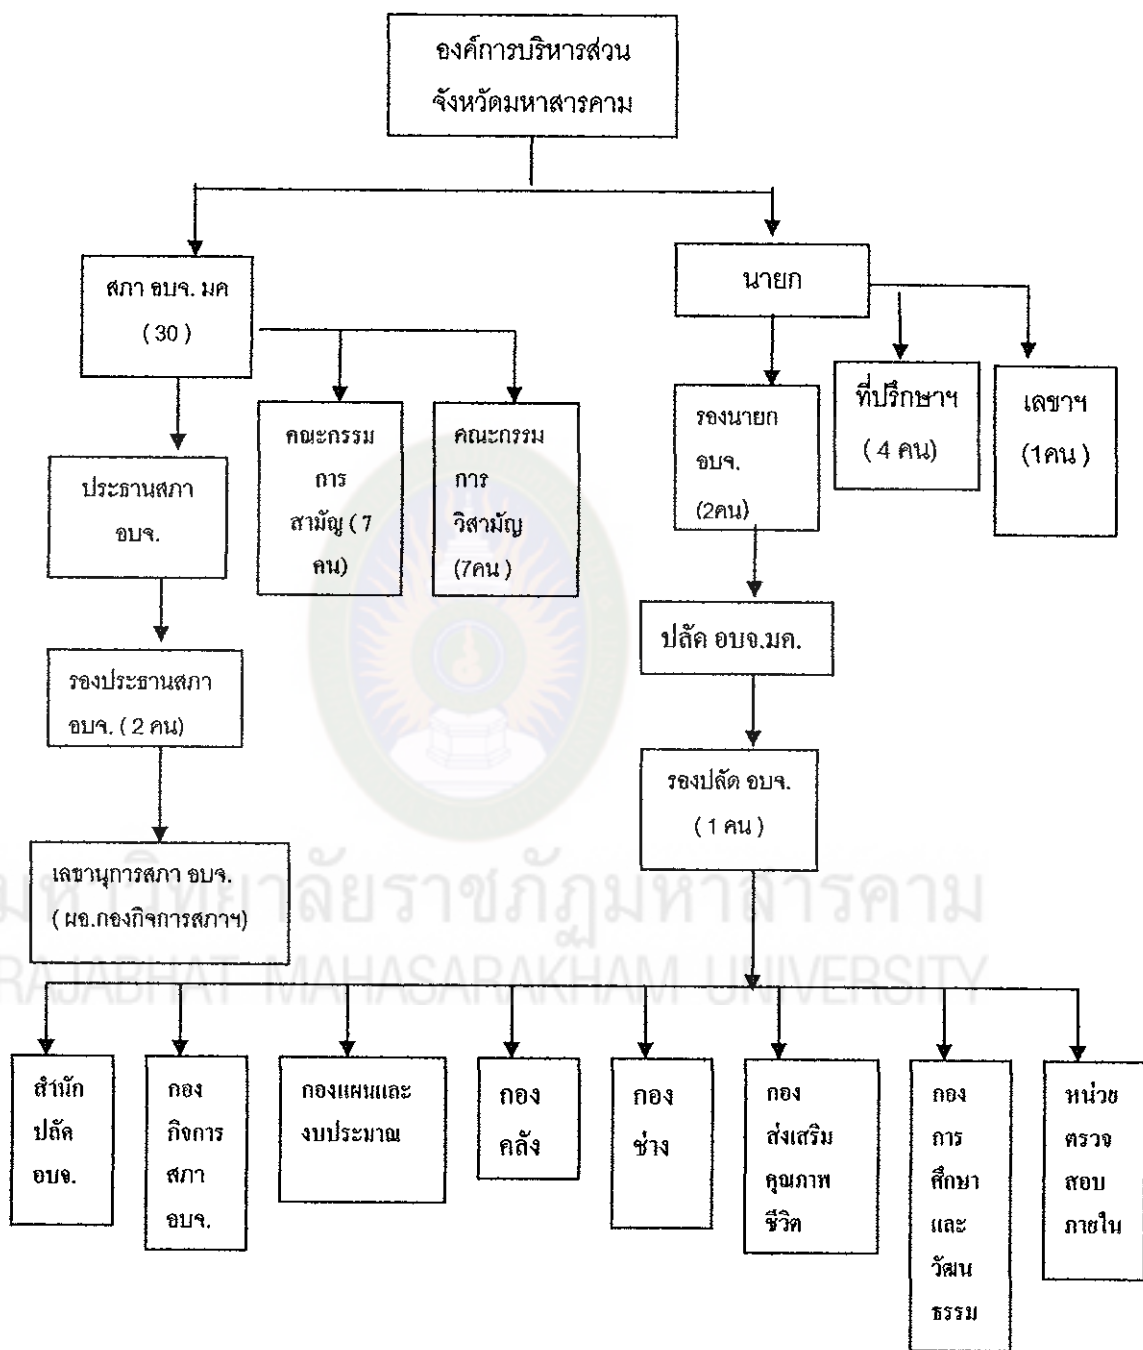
องค์การบริหารส่วนจังหวัดมหาสารคาม

สภา อบจ. มค (30)

นายก

คณะกรรมการสามัญ (7 คน)

คณะกรรมการวิสามัญ (7คน)

รองนายก อบจ. (2คน)

ที่ปรึกษาฯ (4 คน)

เลขาฯ (1คน)

ประธานสภา อบจ.

ปลัด อบจ.มค.

รองประธานสภา อบจ. (2 คน)

รองปลัด อบจ. (1 คน)

เลขานุการสภา อบจ. (ผอ.กองกิจการสภาฯ)

มหาวิทยาลัยราชภัฏมหาสารคาม
RAJABHAT MAHASARAKHAM UNIVERSITY

สำนักปลัด อบจ.

กองกิจการสภา อบจ.

กองแผนและงบประมาณ

กองคลัง

กองช่าง

กองส่งเสริมคุณภาพชีวิต

กองการศึกษาและวัฒนธรรม

หน่วยตรวจสอบภายใน